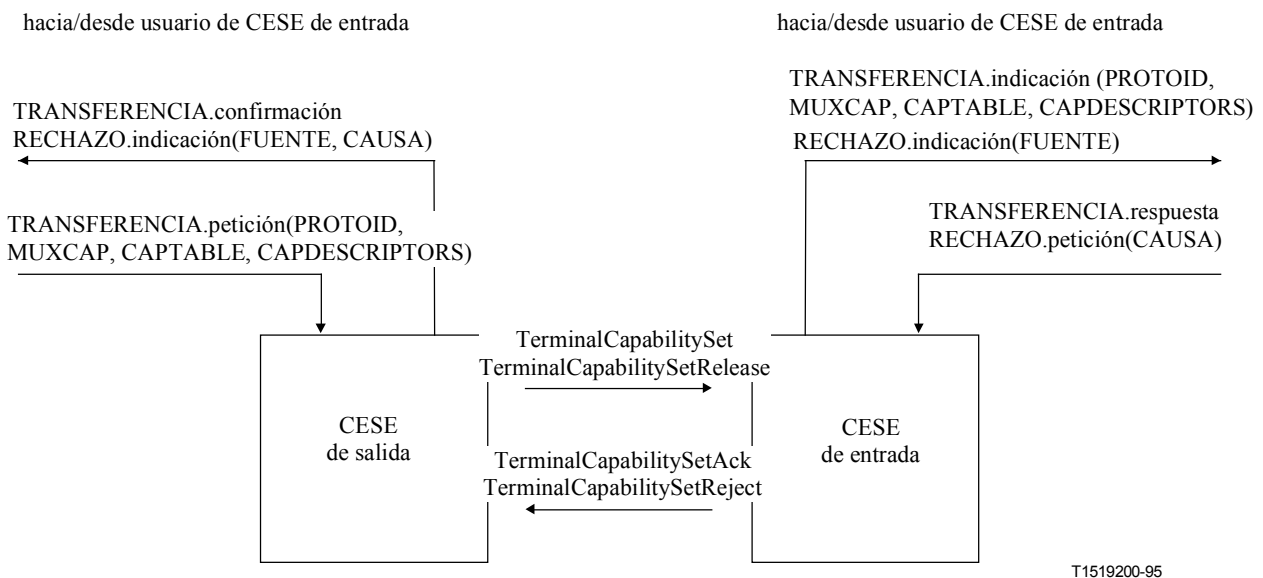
hacia/desde usuario de CESE de entrada

hacia/desde usuario de CESE de entrada

TRANSFERENCIA.confirmación
RECHAZO.indicación(FUENTE, CAUSA)

TRANSFERENCIA.petición(PROTOID, MUXCAP, CAPTABLE, CAPDESCRIPTORS)

TRANSFERENCIA.indicación (PROTOID, MUXCAP, CAPTABLE, CAPDESCRIPTORS)
RECHAZO.indicación(FUENTE)

TRANSFERENCIA.respuesta
RECHAZO.petición(CAUSA)

TerminalCapabilitySet
TerminalCapabilitySetRelease

CESE
de salida

TerminalCapabilitySetAck
TerminalCapabilitySetReject

CESE
de entrada

T1519200-95